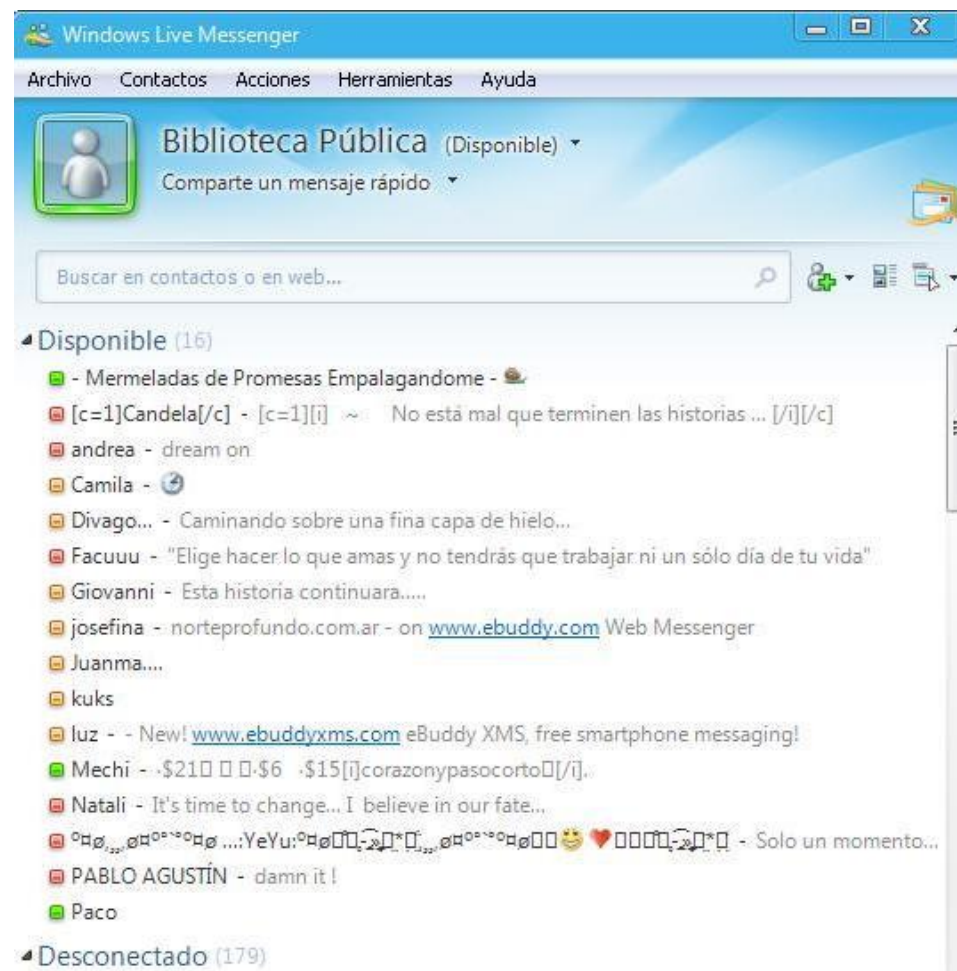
Windows Live Messenger

Archivo Contactos Acciones Herramientas Ayuda

Biblioteca Pública (Disponible)

Comparte un mensaje rápido

Buscar en contactos o en web...

Disponible (16)

- Mermeladas de Promesas Empalagandome -

[c=1]Candela[/c] - [c=1][i] ~ No está mal que terminen las historias ... [/i][/c]

andrea - dream on

Camila -

Divago... - Caminando sobre una fina capa de hielo...

Facuuu - "Elige hacer lo que amas y no tendrás que trabajar ni un sólo día de tu vida"

Giovanni - Esta historia continuara.....

josefina - norteprofundo.com.ar - on www.ebuddy.com Web Messenger

Juanma....

kuks

luz - - New! www.ebuddyxms.com eBuddy XMS, free smartphone messaging!

Mechi - ·$21▯ ▯ ▯·$6 ·$15[i]corazonypasocorto▯[/i].

Natali - It's time to change... I believe in our fate...

°¤ø,¸¸,ø¤º°`°º¤ø ...:YeYu:°¤ø▯▯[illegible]▯*▯¸¸,ø¤º°`°º¤ø▯▯ ▯▯▯▯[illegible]▯*▯ - Solo un momento...

PABLO AGUSTÍN - damn it !

Paco

Desconectado (179)